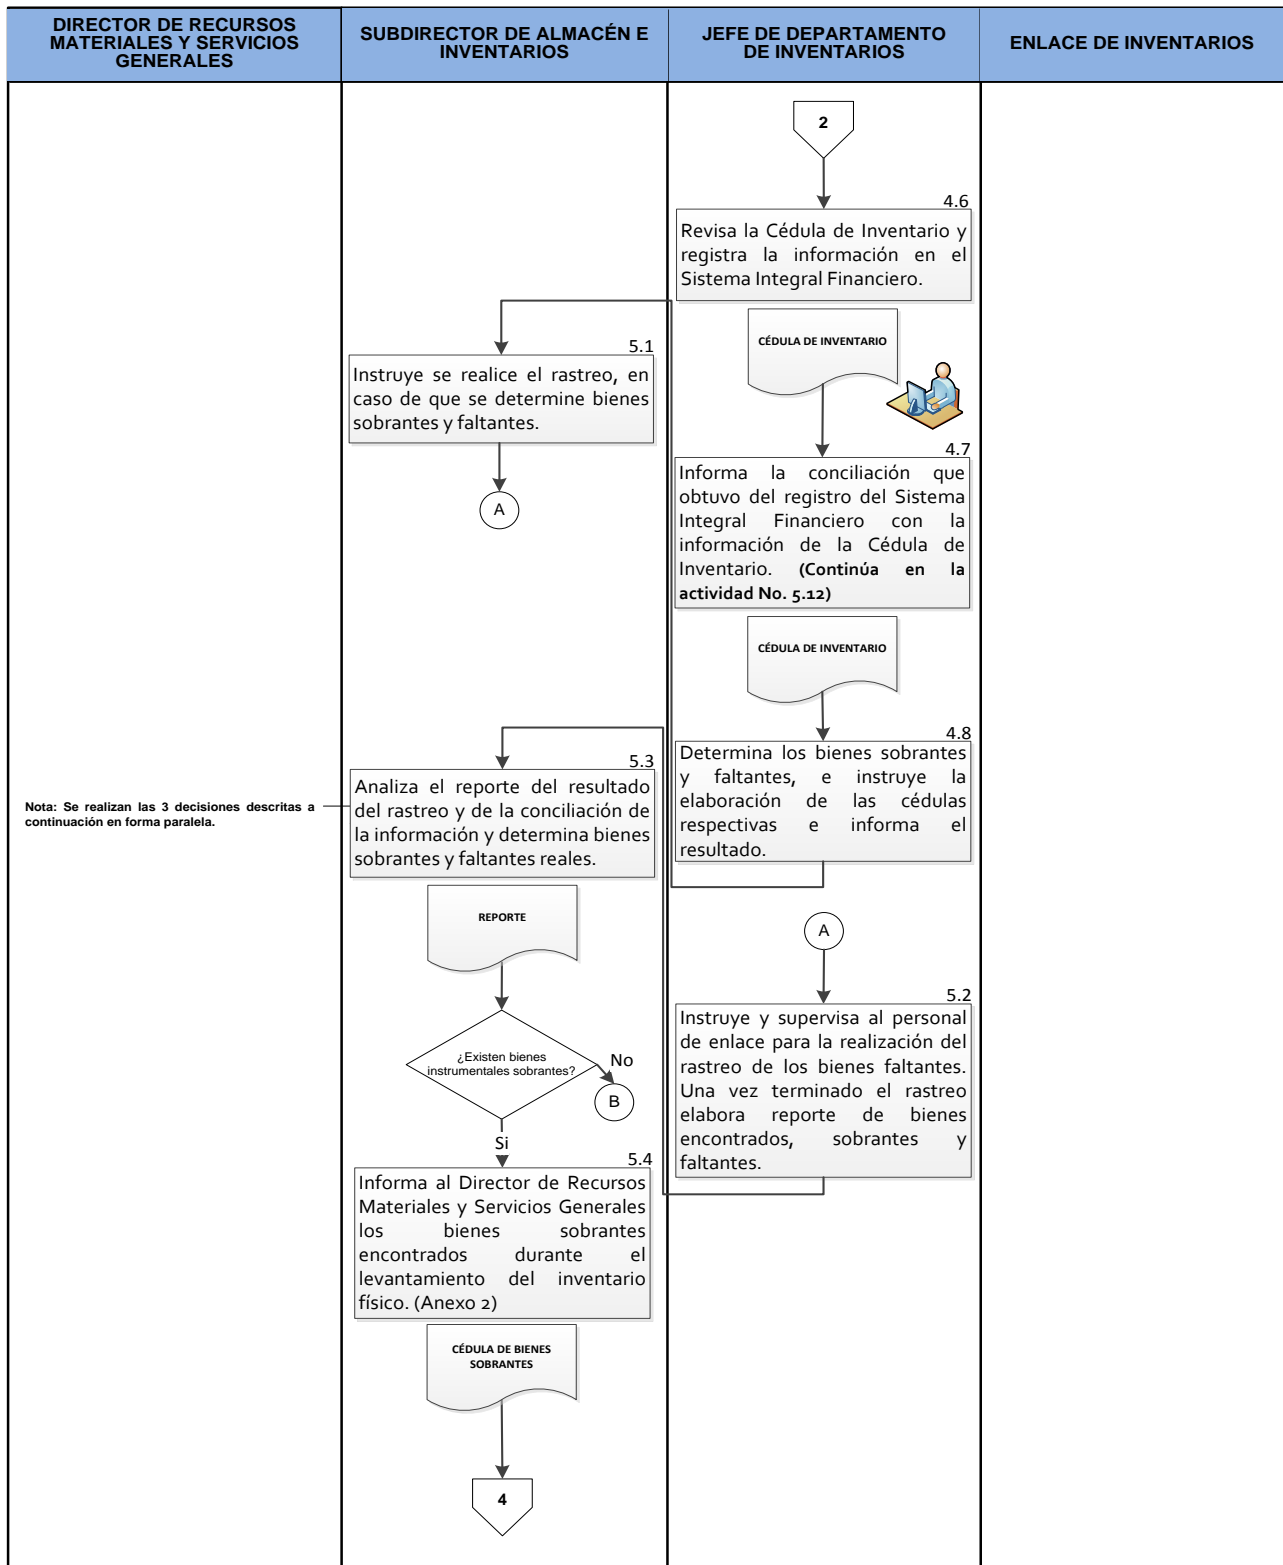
| DIRECTOR DE RECURSOS MATERIALES Y SERVICIOS GENERALES | SUBDIRECTOR DE ALMACÉN E INVENTARIOS | JEFE DE DEPARTAMENTO DE INVENTARIOS | ENLACE DE INVENTARIOS |
|---|---|---|---|

2

4.6
Revisa la Cédula de Inventario y registra la información en el Sistema Integral Financiero.

CÉDULA DE INVENTARIO

5.1
Instruye se realice el rastreo, en caso de que se determine bienes sobrantes y faltantes.

A

4.7
Informa la conciliación que obtuvo del registro del Sistema Integral Financiero con la información de la Cédula de Inventario. **(Continúa en la actividad No. 5.12)**

CÉDULA DE INVENTARIO

4.8
Determina los bienes sobrantes y faltantes, e instruye la elaboración de las cédulas respectivas e informa el resultado.

Nota: Se realizan las 3 decisiones descritas a continuación en forma paralela.

5.3
Analiza el reporte del resultado del rastreo y de la conciliación de la información y determina bienes sobrantes y faltantes reales.

REPORTE

A

5.2
Instruye y supervisa al personal de enlace para la realización del rastreo de los bienes faltantes. Una vez terminado el rastreo elabora reporte de bienes encontrados, sobrantes y faltantes.

¿Existen bienes instrumentales sobrantes?

No

B

Si

5.4
Informa al Director de Recursos Materiales y Servicios Generales los bienes sobrantes encontrados durante el levantamiento del inventario físico. (Anexo 2)

CÉDULA DE BIENES SOBRANTES

4